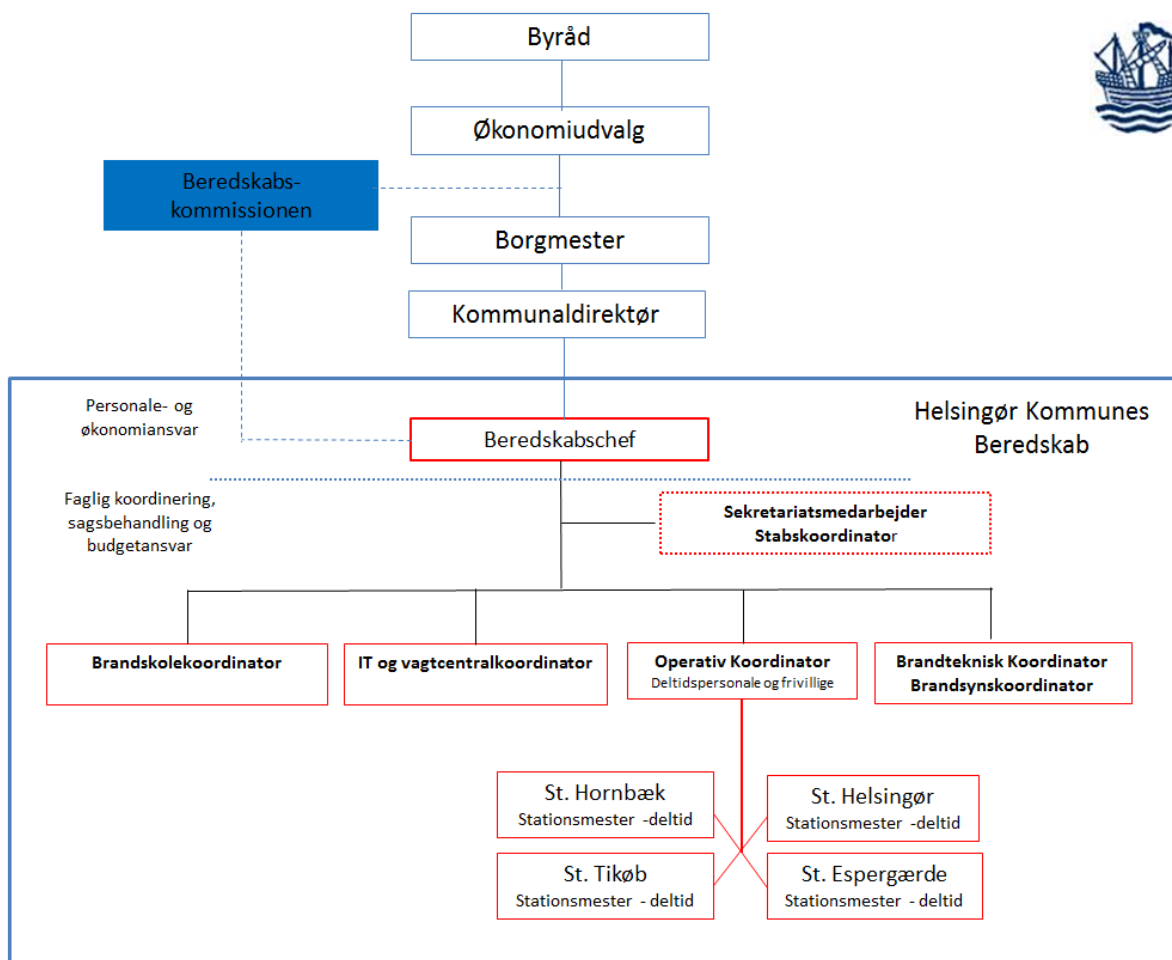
Byråd

Økonomiudvalg

Beredskabskommissionen

Borgmester

Kommunaldirektør

Personale- og økonomiansvar

Helsingør Kommunes Beredskab

Beredskabschef

Faglig koordinering, sagsbehandling og budgetansvar

Sekretariatsmedarbejder
Stabskoordinator

Brandskolekoordinator

IT og vagtcentralkoordinator

Operativ Koordinator
Deltidspersonale og frivillige

Brandteknisk Koordinator
Brandsynskoordinator

St. Hornbæk
Stationsmester -deltid

St. Helsingør
Stationsmester -deltid

St. Tikøb
Stationsmester - deltid

St. Espergærde
Stationsmester - deltid